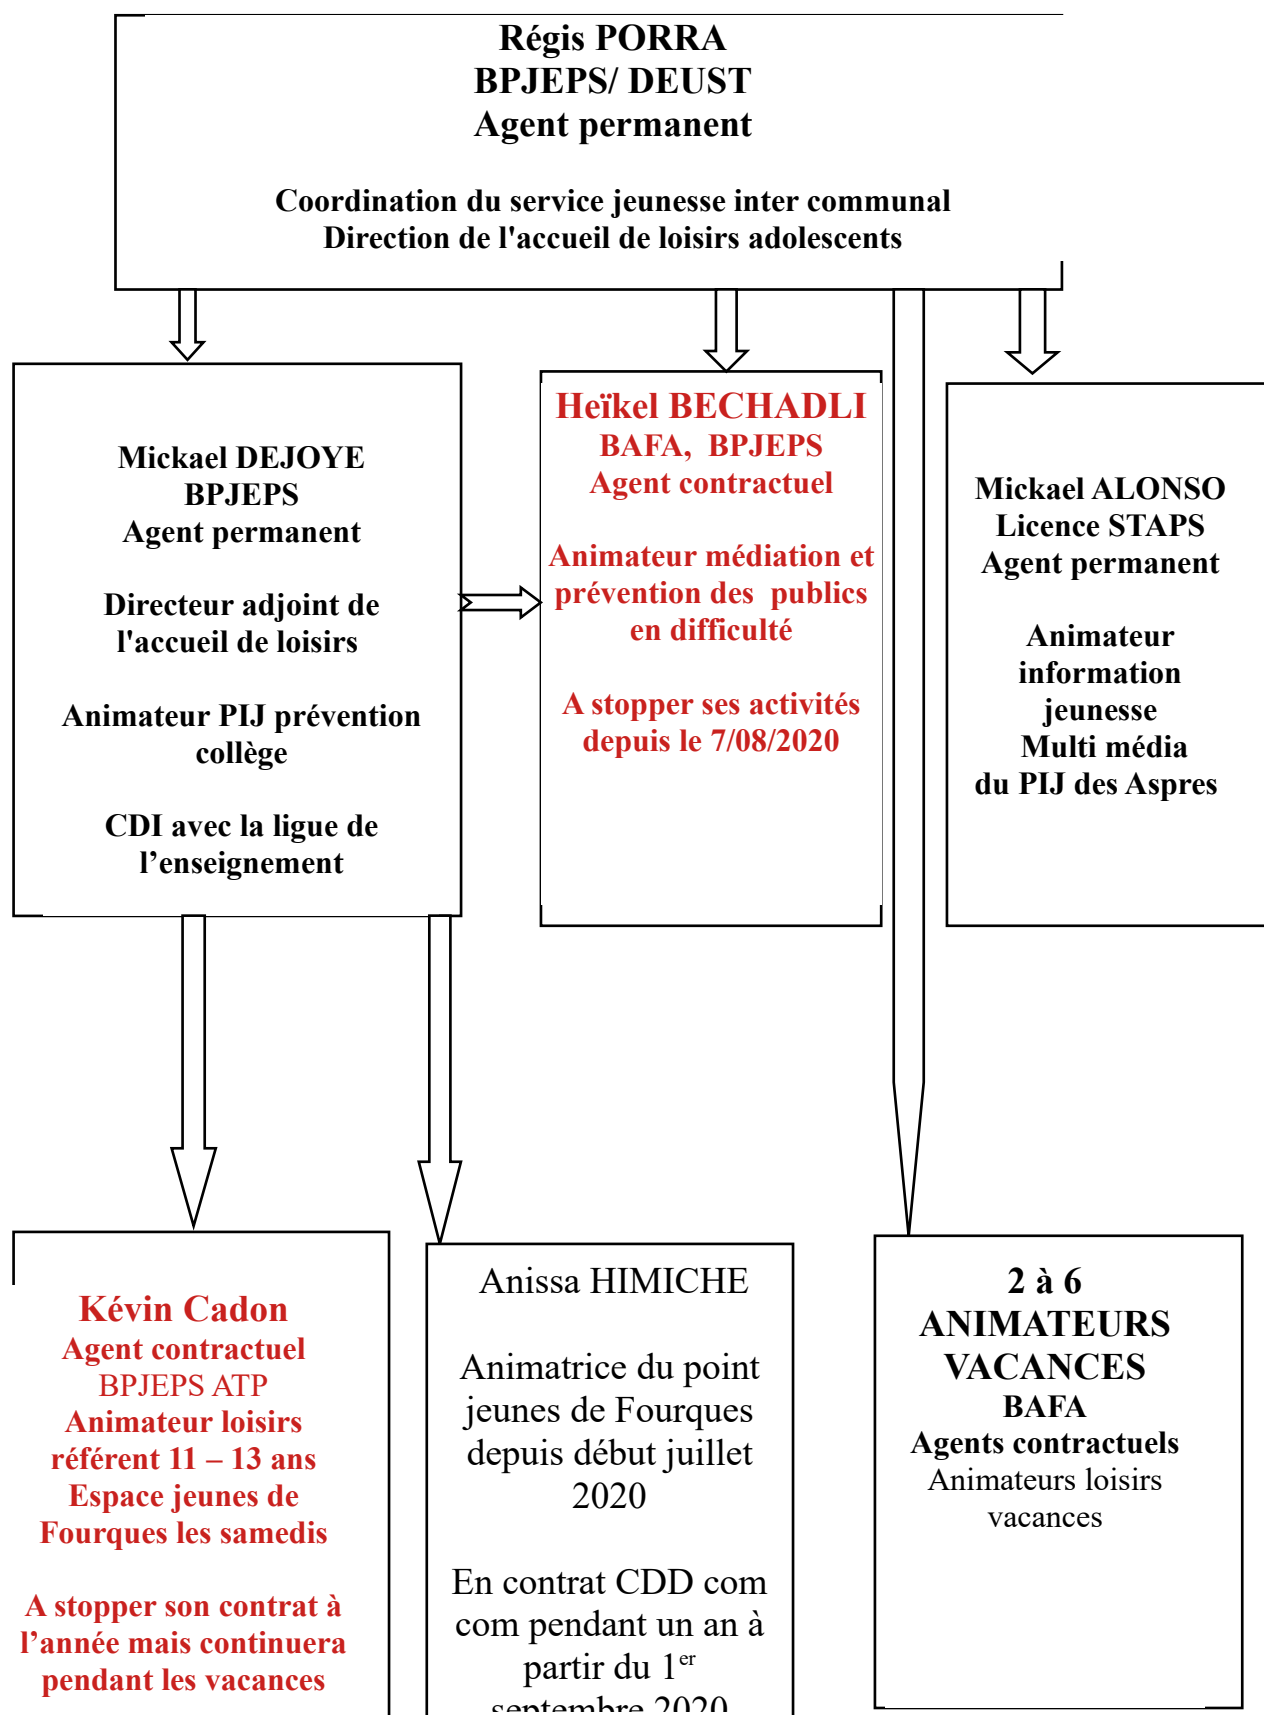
Régis PORRA
BPJEPS/ DEUST
Agent permanent

Coordination du service jeunesse inter communal
Direction de l'accueil de loisirs adolescents

Mickael DEJOYE
BPJEPS
Agent permanent

Directeur adjoint de l'accueil de loisirs

Animateur PIJ prévention collège

CDI avec la ligue de l'enseignement

Heïkel BECHADLI
BAFA, BPJEPS
Agent contractuel

Animateur médiation et prévention des publics en difficulté

A stopper ses activités depuis le 7/08/2020

Mickael ALONSO
Licence STAPS
Agent permanent

Animateur information jeunesse
Multi média
du PIJ des Aspres

Kévin Cadon
Agent contractuel
BPJEPS ATP
Animateur loisirs référent 11 – 13 ans
Espace jeunes de Fourques les samedis

A stopper son contrat à l'année mais continuera pendant les vacances

Anissa HIMICHE

Animatrice du point jeunes de Fourques depuis début juillet 2020

En contrat CDD com com pendant un an à partir du 1$^{er}$ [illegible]

2 à 6
ANIMATEURS VACANCES
BAFA
Agents contractuels
Animateurs loisirs vacances